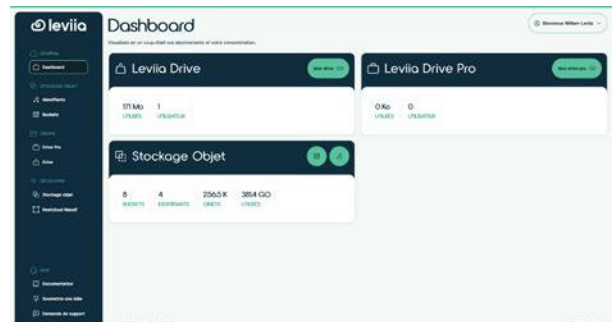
leviia

Dashboard

Visualisez en un coup d'œil vos abonnements et votre consommation.

Bienvenue William Levity

Dashboard

Identifiants

Buckets

Drive Pro

Drive

Stockage objet

Nextcloud Massif

Documentation

Soumettre une idée

Demande de support

Leviia Drive

Mon drive

171 Mo
UTILISÉS

1
UTILISATEUR

Leviia Drive Pro

Mon entreprise

0 Ko
UTILISÉS

0
UTILISATEUR

Stockage Objet

8
BUCKETS

4
IDENTIFIANTS

256.5 K
OBJETS

385.4 GO
UTILISÉS